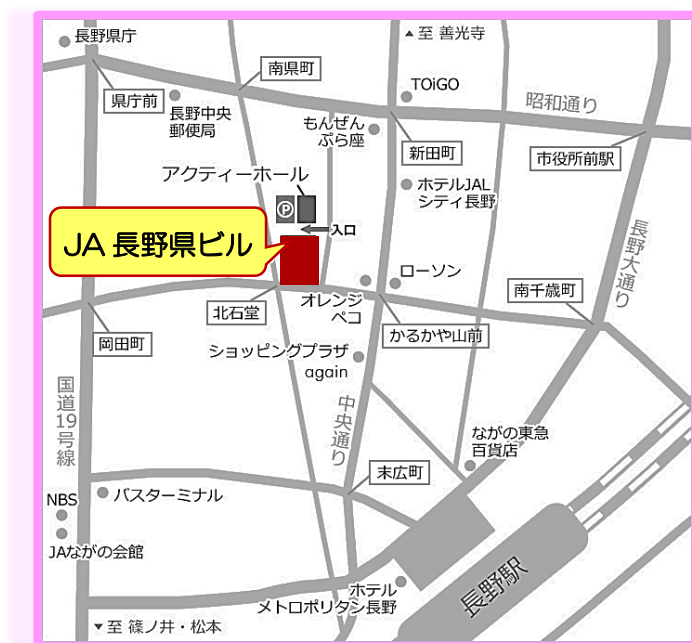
長野県庁
▲至 善光寺
南県町
TOiGO
県庁前
長野中央郵便局
昭和通り
もんぜんぷら座
新田町
市役所前駅
アクティーホール
ホテルJALシティ長野
P
入口
JA 長野県ビル
ローソン
長野大通り
南千歳町
北石堂
オレンジペコ
かるかや山前
岡田町
ショッピングプラザagain
国道19号線
中央通り
ながの東急百貨店
末広町
NBS
バスターミナル
JAながの会館
ホテルメトロポリタン長野
長野駅
▼至 篠ノ井・松本